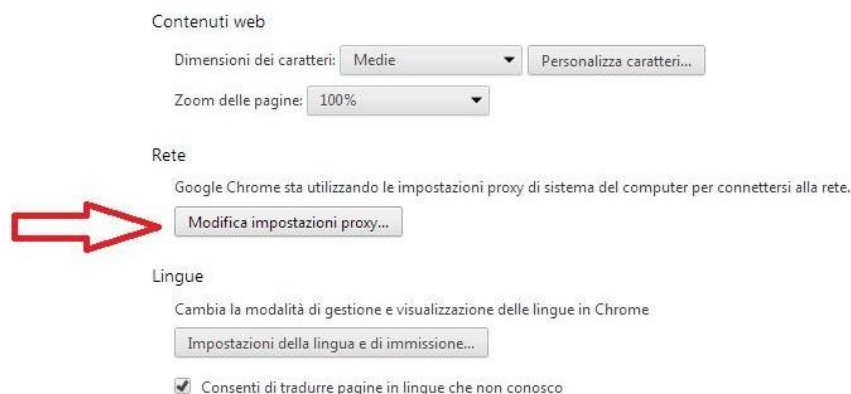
Contenuti web

Dimensioni dei caratteri: Medie

Personalizza caratteri...

Zoom delle pagine: 100%

Rete

Google Chrome sta utilizzando le impostazioni proxy di sistema del computer per connettersi alla rete.

Modifica impostazioni proxy...

Lingue

Cambia la modalità di gestione e visualizzazione delle lingue in Chrome

Impostazioni della lingua e di immissione...

Consenti di tradurre pagine in lingue che non conosco